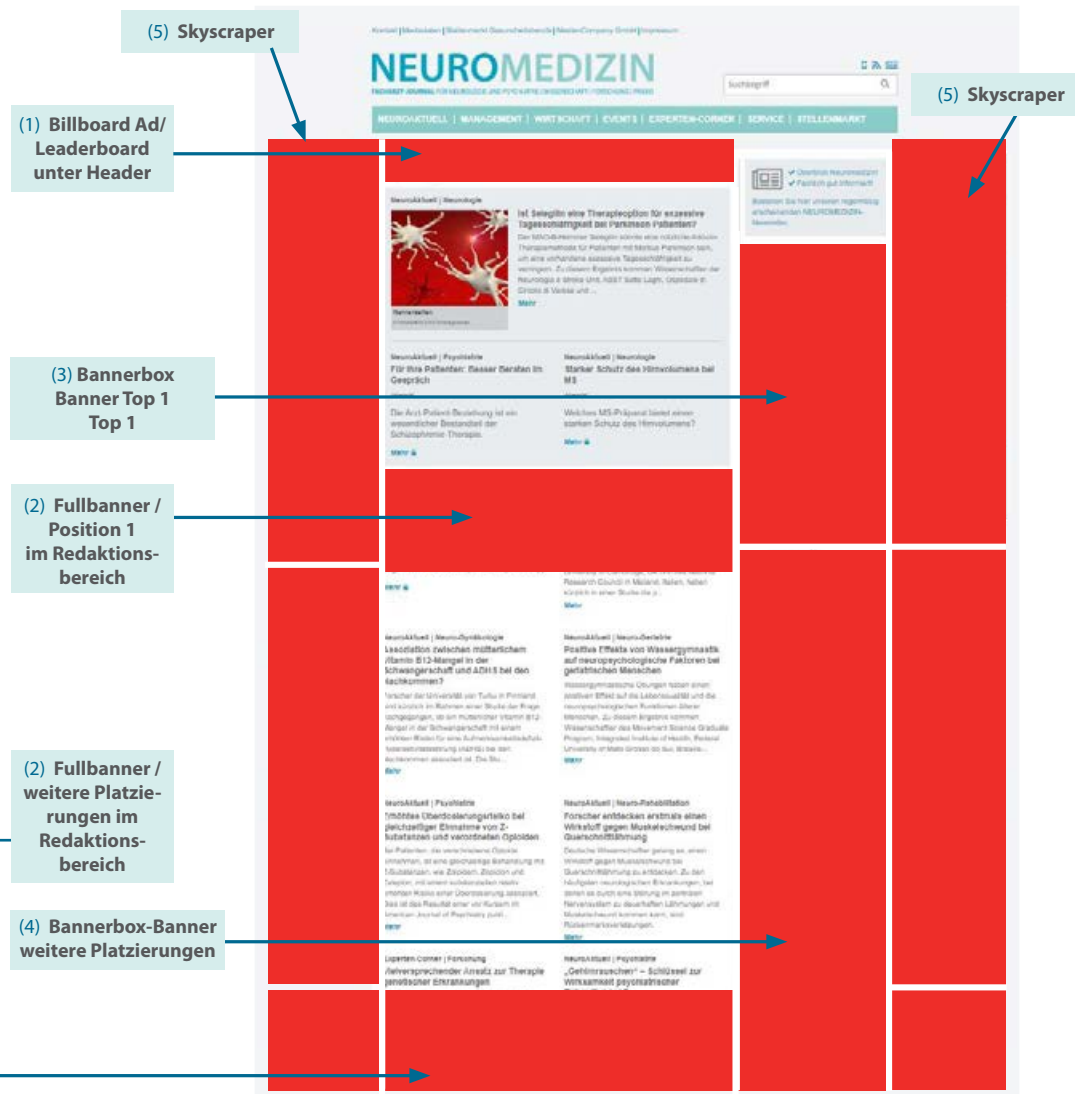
(5) Skyscraper

Kontakt | Mediadaten | Bildschirm Gesundheitsberufe | MedienCompany GmbH | Impressum

NEUROMEDIZIN

FACHARZT-JOURNAL FÜR NEUROLOGIE UND PSYCHIATRIE | WISSENSCHAFT | FORSCHUNG | PRAXIS

Suchbegriff

(5) Skyscraper

NEUROAKTUELL | MANAGEMENT | WIRTSCHAFT | EVENTS | EXPERTEN-CORNER | SERVICE | STELLENMARKT

(1) Billboard Ad/ Leaderboard unter Header

NeuroAktuell | Neurologie

Ist Selegilin eine Therapieoption für exzessive Tagesschläfrigkeit bei Parkinson Patienten?

Mehr

(3) Bannerbox Banner Top 1 Top 1

NeuroAktuell | Psychiatrie

Für Ihre Patienten: Besser Beraten im Gespräch

Die Arzt-Patient-Beziehung ist ein wesentlicher Bestandteil der Schizophrenie-Therapie.

Mehr

NeuroAktuell | Neurologie

Starker Schutz des Hirnvolumens bei MS

Welches MS-Präparat bietet einen starken Schutz des Hirnvolumens?

Mehr

(2) Fullbanner / Position 1 im Redaktionsbereich

Mehr

NeuroAktuell | Neuro-Gynäkologie

Assoziation zwischen mütterlichem Vitamin B12-Mangel in der Schwangerschaft und ADHS bei den Nachkommen?

Mehr

NeuroAktuell | Neuro-Geriatrie

Positive Effekte von Wassergymnastik auf neuropsychologische Faktoren bei geriatrischen Menschen

Mehr

(2) Fullbanner / weitere Platzierungen im Redaktionsbereich

NeuroAktuell | Psychiatrie

Erhöhtes Überdosierungsrisiko bei gleichzeitiger Einnahme von Z-Substanzen und verordneten Opioiden

Mehr

NeuroAktuell | Neuro-Rehabilitation

Forscher entdecken erstmals einen Wirkstoff gegen Muskelschwund bei Querschnittlähmung

Mehr

(4) Bannerbox-Banner weitere Platzierungen

Experten-Corner | Forschung

Vielversprechender Ansatz zur Therapie genetischer Erkrankungen

NeuroAktuell | Psychiatrie

„Gehirnrauschen" – Schlüssel zur Wirksamkeit psychiatrischer